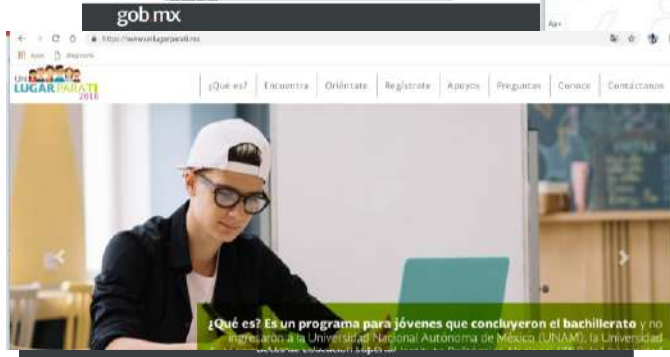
gob mx

https://www.unlugarparati.mx

Apps  Importado

UN LUGAR PARA TI 2018

¿Qué es? | Encuentra | Oriéntate | Regístrate | Apoyos | Preguntas | Conoce | Contáctanos

¿Qué es? Es un programa para jóvenes que concluyeron el bachillerato y no ingresaron a la Universidad Nacional Autónoma de México (UNAM), la Universidad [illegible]